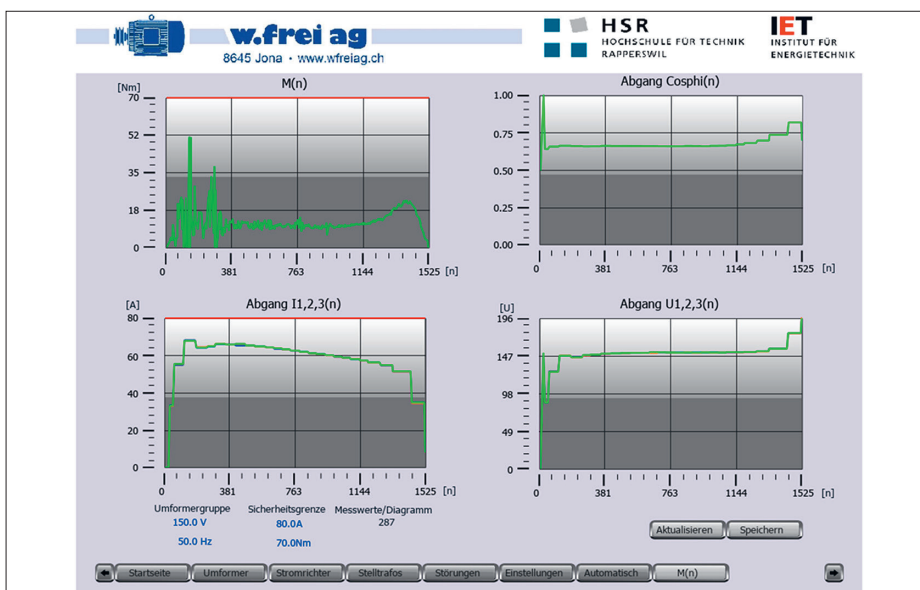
w.frei ag
8645 Jona · www.wfreiag.ch

HSR
HOCHSCHULE FÜR TECHNIK RAPPERSWIL

IET
INSTITUT FÜR ENERGIETECHNIK

M(n)
[Nm]
70
52
35
18
0
0 381 763 1144 1525 [n]

Abgang Cosphi(n)
1.00
0.75
0.50
0.25
0.00
0 381 763 1144 1525 [n]

Abgang I1,2,3(n)
[A]
80
60
40
20
0
0 381 763 1144 1525 [n]

Abgang U1,2,3(n)
[U]
196
147
98
49
0
0 381 763 1144 1525 [n]

Umformergruppe
150.0 V
50.0 Hz

Sicherheitsgrenze
80.0A
70.0Nm

Messwerte/Diagramm
287

Aktualisieren
Speichern

Startseite
Umformer
Stromrichter
Stelltrafos
Störungen
Einstellungen
Automatisch
M(n)